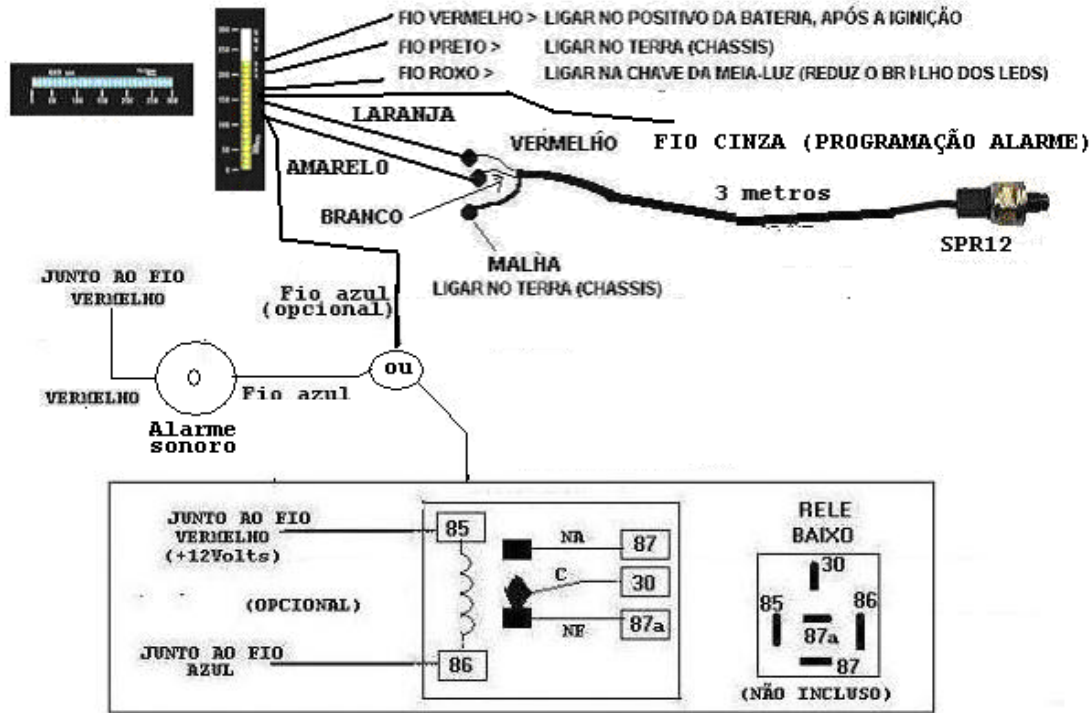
FIO VERMELHO > LIGAR NO POSITIVO DA BATERIA, APÓS A IGINIÇÃO
FIO PRETO > LIGAR NO TERRA (CHASSIS)
FIO ROXO > LIGAR NA CHAVE DA MEIA-LUZ (REDUZ O BR I LHO DOS LEDS)
LARANJA
FIO CINZA (PROGRAMAÇÃO ALARME)
VERMELHO
AMARELO
3 metros
BRANCO
SPR12
MALHA
LIGAR NO TERRA (CHASSIS)
JUNTO AO FIO VERMELHO
Fio azul (opcional)
VERMELHO
Fio azul
ou
Alarme sonoro
JUNTO AO FIO VERMELHO (+12Volts)
85
NA
87
C
30
(OPCIONAL)
NF
87a
JUNTO AO FIO AZUL
86
RELE BAIXO
30
85
86
87a
87
(NÃO INCLUSO)